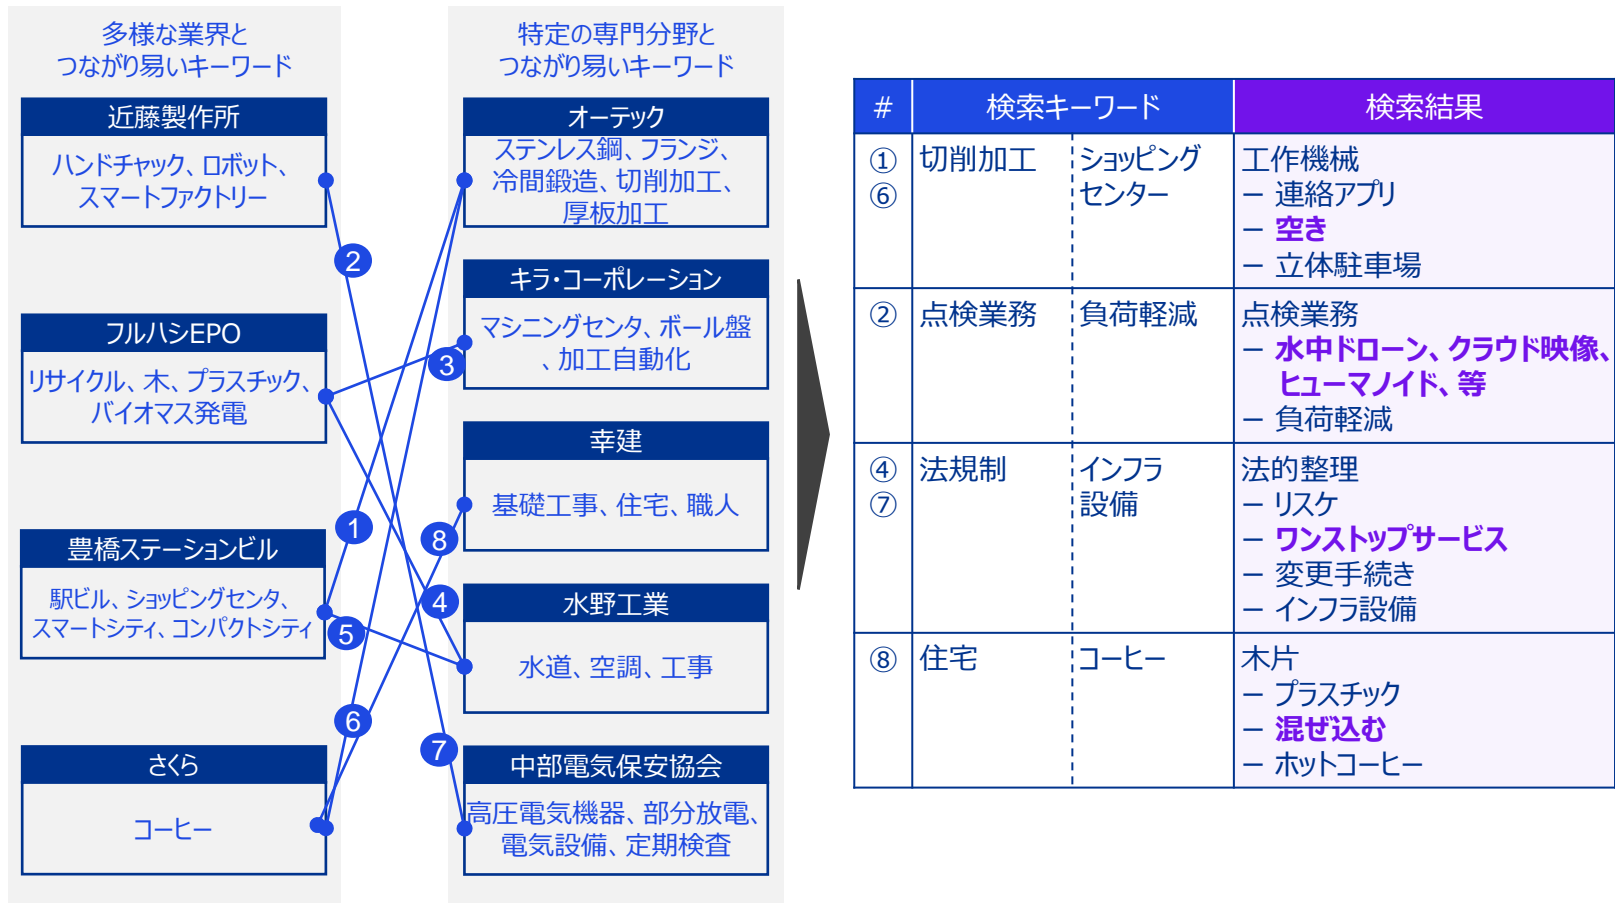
多様な業界と
つながり易いキーワード

近藤製作所
ハンドチャック、ロボット、スマートファクトリー

フルハシEPO
リサイクル、木、プラスチック、バイオマス発電

豊橋ステーションビル
駅ビル、ショッピングセンタ、スマートシティ、コンパクトシティ

さくら
コーヒー

特定の専門分野と
つながり易いキーワード

オーテック
ステンレス鋼、フランジ、冷間鍛造、切削加工、厚板加工

キラ・コーポレーション
マシニングセンタ、ボール盤、加工自動化

幸建
基礎工事、住宅、職人

水野工業
水道、空調、工事

中部電気保安協会
高圧電気機器、部分放電、電気設備、定期検査

2
3
1
8
4
5
6
7

| # | 検索キーワード | | 検索結果 |
|---|---|---|---|
| ① ⑥ | 切削加工 | ショッピングセンター | 工作機械<br>ー 連絡アプリ<br>ー 空き<br>ー 立体駐車場 |
| ② | 点検業務 | 負荷軽減 | 点検業務<br>ー 水中ドローン、クラウド映像、ヒューマノイド、等<br>ー 負荷軽減 |
| ④ ⑦ | 法規制 | インフラ設備 | 法的整理<br>ー リスケ<br>ー ワンストップサービス<br>ー 変更手続き<br>ー インフラ設備 |
| ⑧ | 住宅 | コーヒー | 木片<br>ー プラスチック<br>ー 混ぜ込む<br>ー ホットコーヒー |